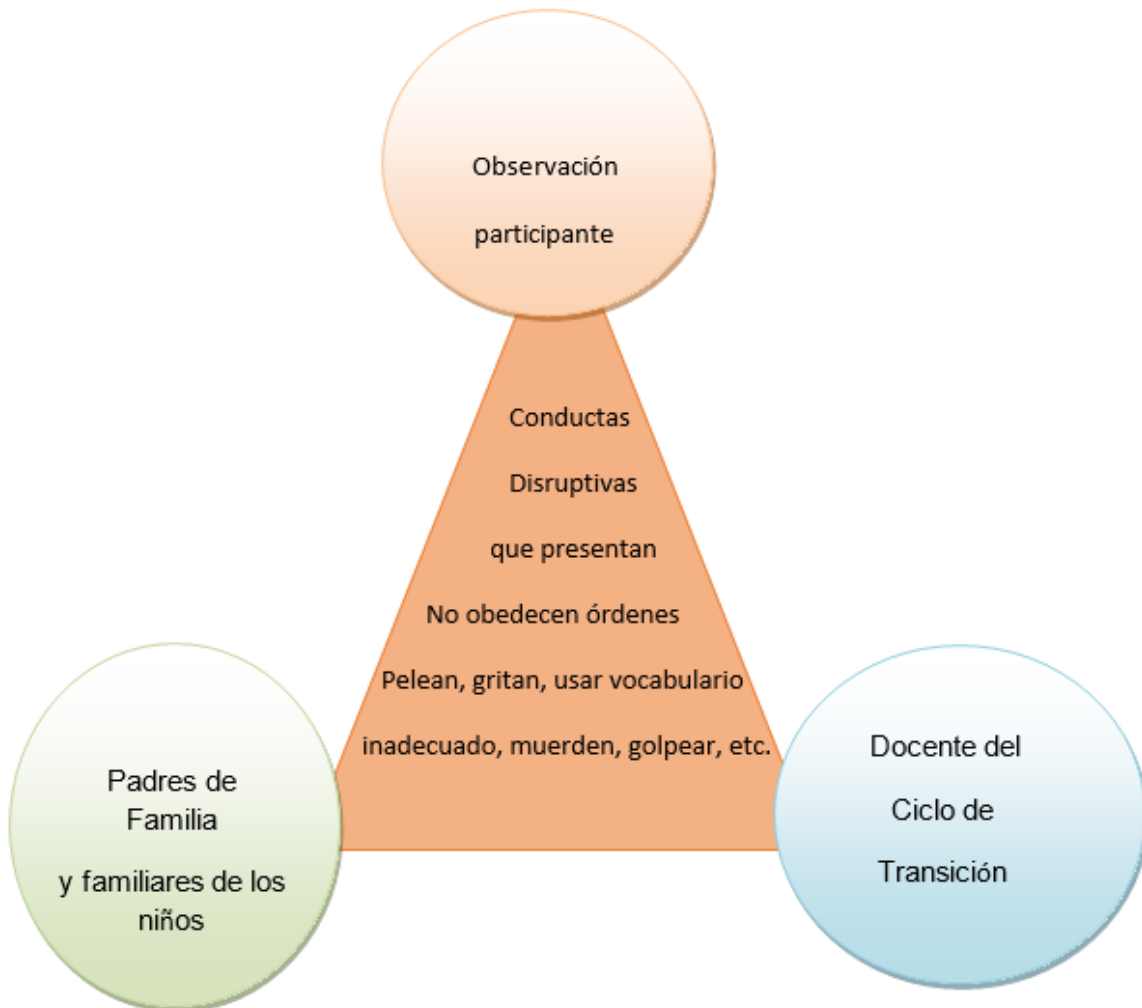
Observación participante

Conductas Disruptivas que presentan

No obedecen órdenes

Pelean, gritan, usar vocabulario inadecuado, muerden, golpear, etc.

Padres de Familia y familiares de los niños

Docente del Ciclo de Transición